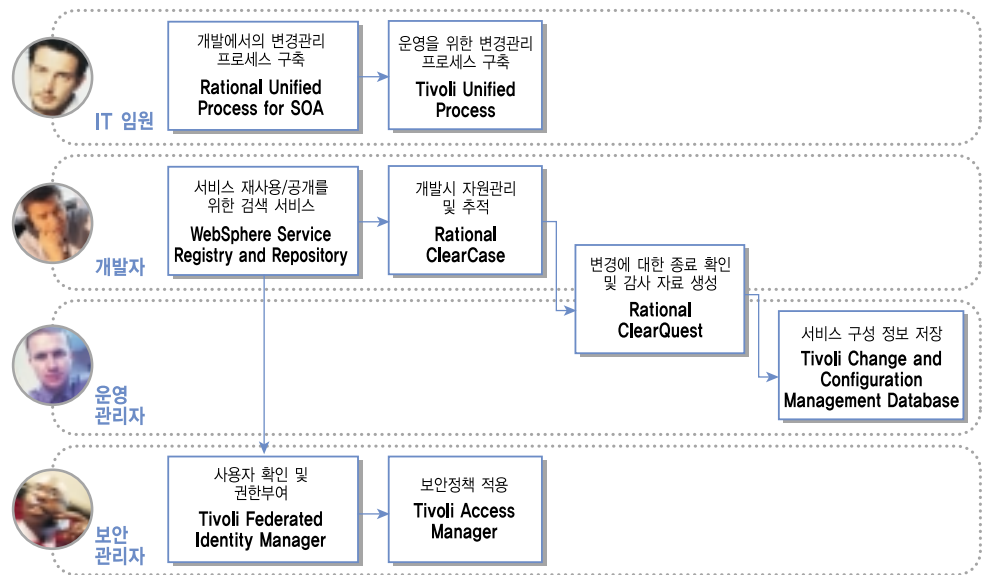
IT 임원

개발에서의 변경관리 프로세스 구축
Rational Unified Process for SOA

운영을 위한 변경관리 프로세스 구축
Tivoli Unified Process

개발자

서비스 재사용/공개를 위한 검색 서비스
WebSphere Service Registry and Repository

개발시 자원관리 및 추적
Rational ClearCase

변경에 대한 종료 확인 및 감사 자료 생성
Rational ClearQuest

운영 관리자

서비스 구성 정보 저장
Tivoli Change and Configuration Management Database

보안 관리자

사용자 확인 및 권한부여
Tivoli Federated Identity Manager

보안정책 적용
Tivoli Access Manager